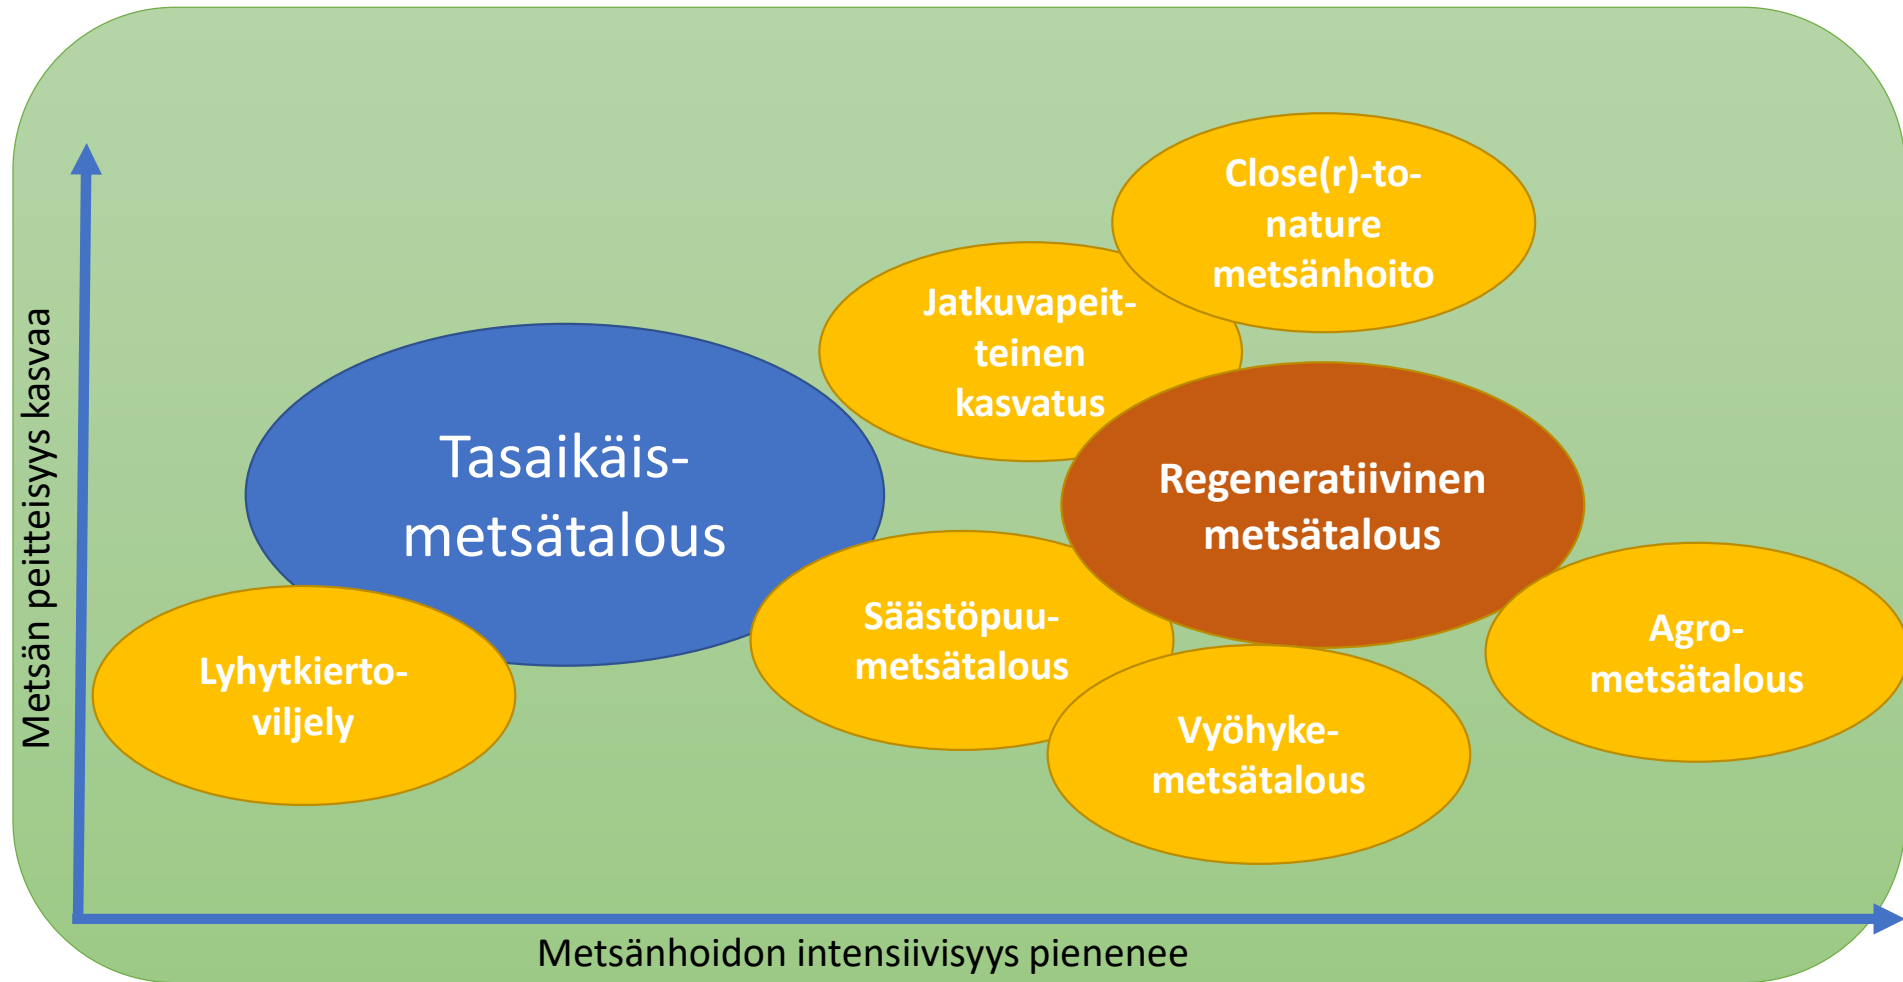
Metsän peitteisyys kasvaa

Close(r)-to-nature metsänhoito

Jatkuvapeit-teinen kasvatus

Tasaikäis-metsätalous

Regeneratiivinen metsätalous

Säästöpuu-metsätalous

Agro-metsätalous

Lyhytkierto-viljely

Vyöhyke-metsätalous

Metsänhoidon intensiivisyys pienenee